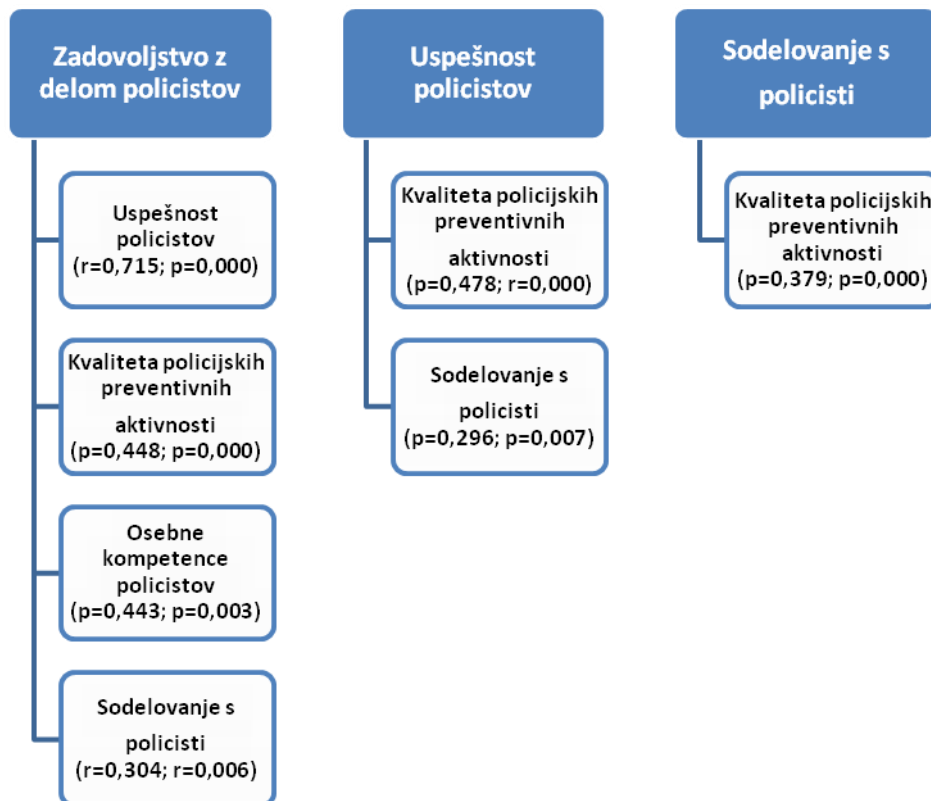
Zadovoljstvo z delom policistov

Uspešnost policistov (r=0,715; p=0,000)

Kvaliteta policijskih preventivnih aktivnosti (p=0,448; p=0,000)

Osebne kompetence policistov (p=0,443; p=0,003)

Sodelovanje s policisti (r=0,304; r=0,006)

Uspešnost policistov

Kvaliteta policijskih preventivnih aktivnosti (p=0,478; r=0,000)

Sodelovanje s policisti (p=0,296; p=0,007)

Sodelovanje s policisti

Kvaliteta policijskih preventivnih aktivnosti (p=0,379; p=0,000)